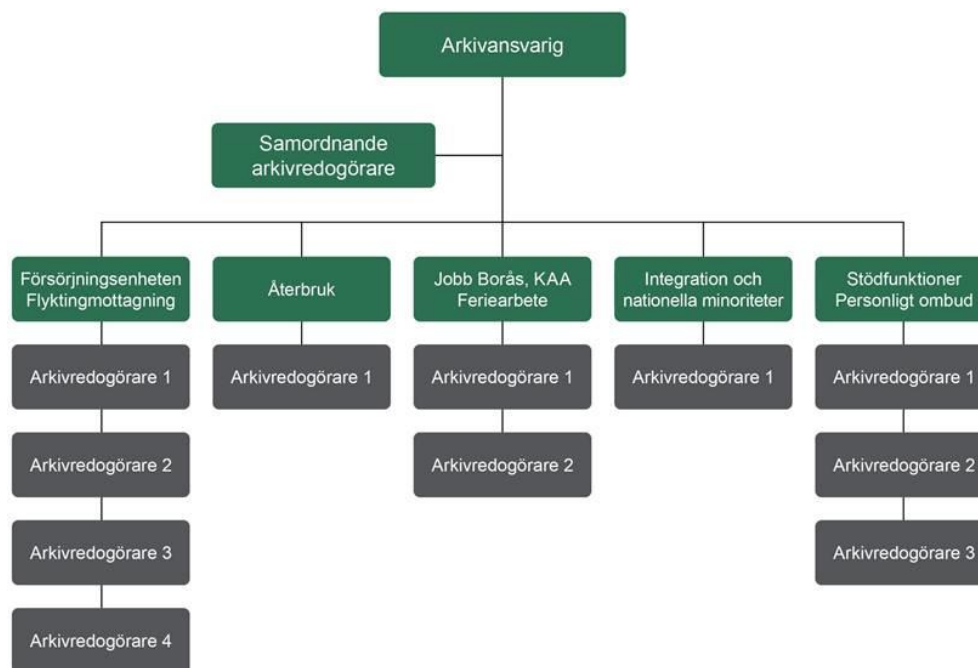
Arkivansvarig

Samordnande arkivredogörare

Försörjningsenheten Flyktingmottagning

Arkivredogörare 1

Arkivredogörare 2

Arkivredogörare 3

Arkivredogörare 4

Återbruk

Arkivredogörare 1

Jobb Borås, KAA Feriearbete

Arkivredogörare 1

Arkivredogörare 2

Integration och nationella minoriteter

Arkivredogörare 1

Stödfunktioner Personligt ombud

Arkivredogörare 1

Arkivredogörare 2

Arkivredogörare 3